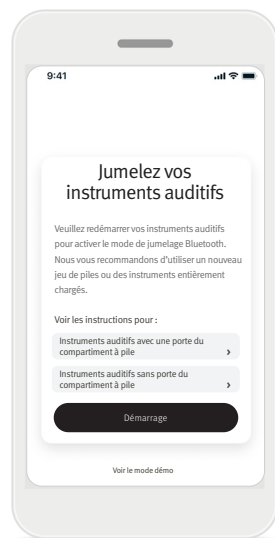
9:41

Jumelez vos instruments auditifs

Veuillez redémarrer vos instruments auditifs pour activer le mode de jumelage Bluetooth. Nous vous recommandons d'utiliser un nouveau jeu de piles ou des instruments entièrement chargés.

Voir les instructions pour :

Instruments auditifs avec une porte du compartiment à pile ›

Instruments auditifs sans porte du compartiment à pile ›

Démarrage

Voir le mode démo